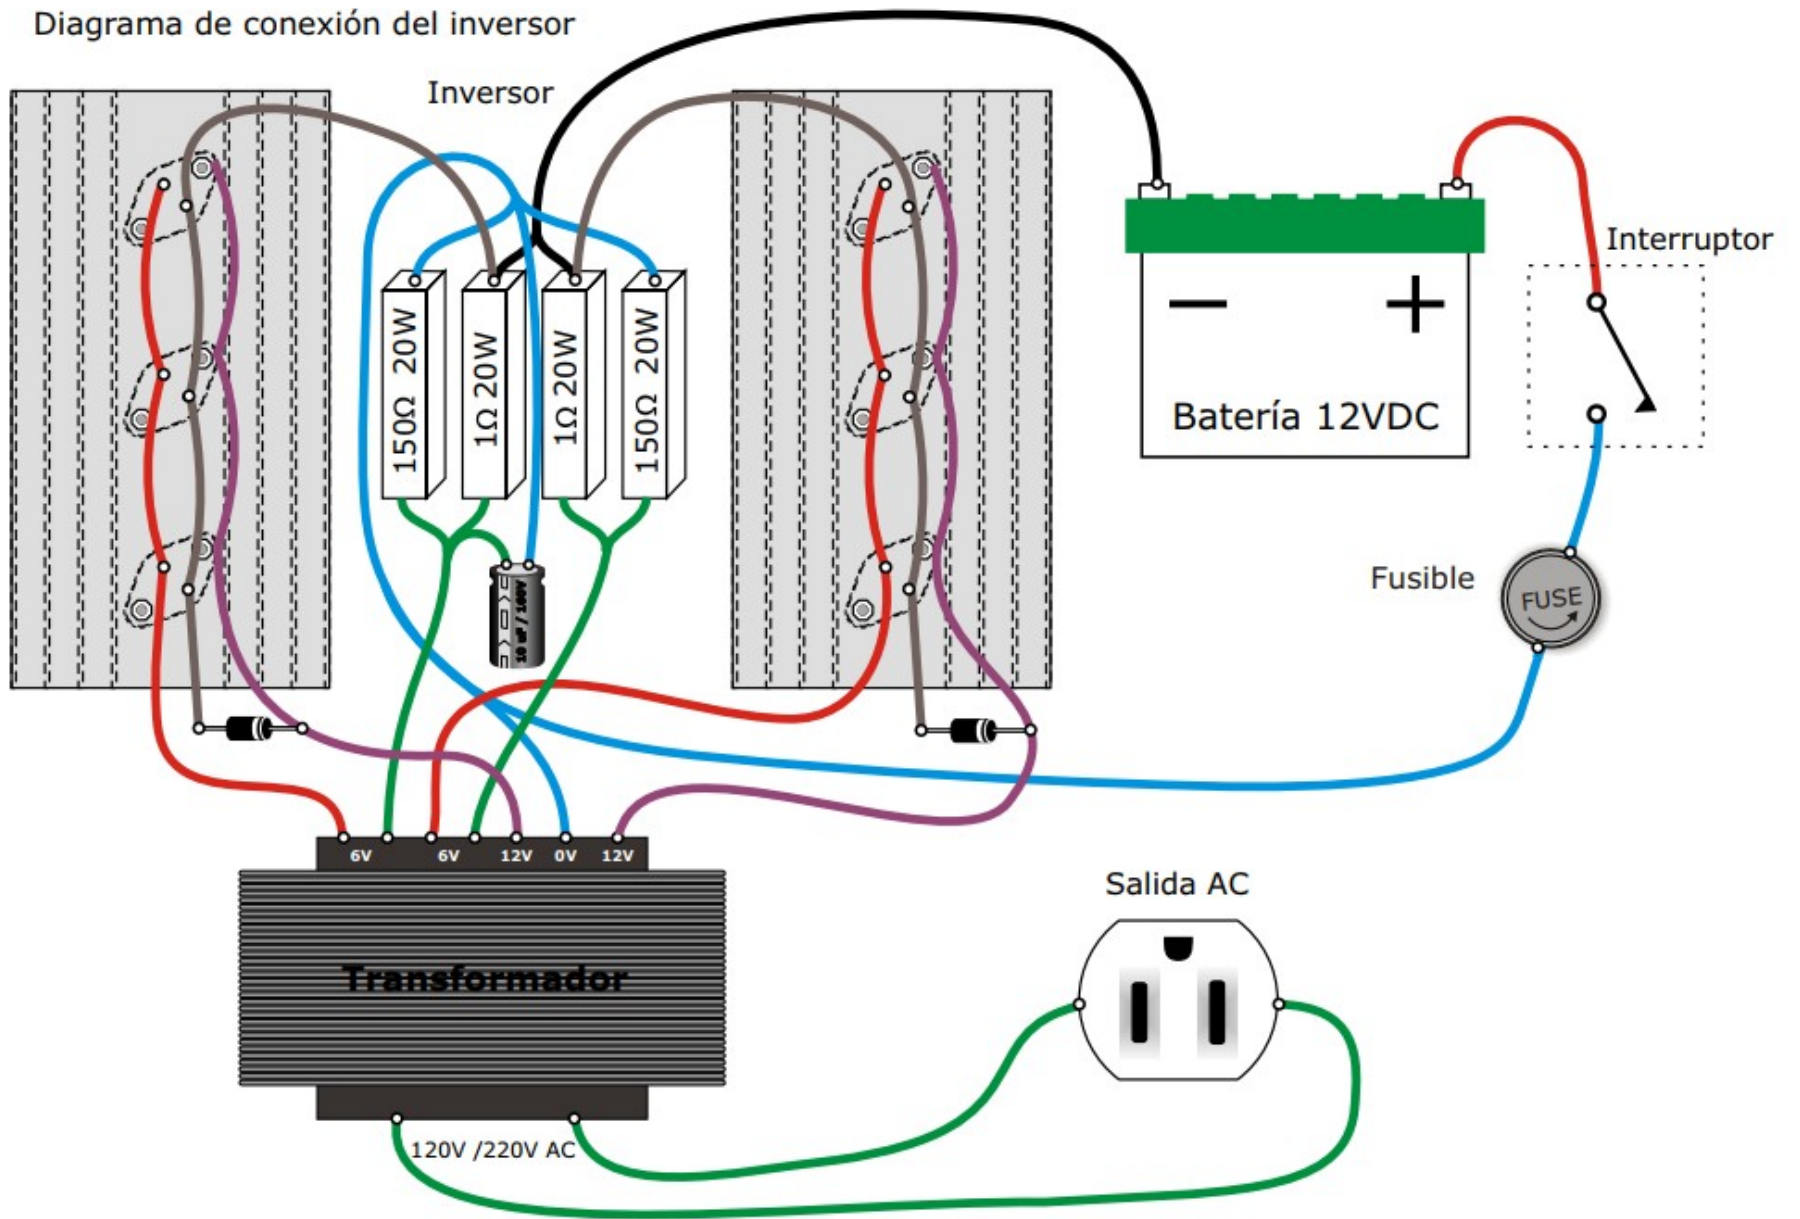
Diagrama de conexión del inversor

Inversor

150Ω 20W

1Ω 20W

1Ω 20W

150Ω 20W

10 uF / 160V

Batería 12VDC

−

+

Interruptor

Fusible

FUSE

6V

6V

12V

0V

12V

Transformador

120V /220V AC

Salida AC